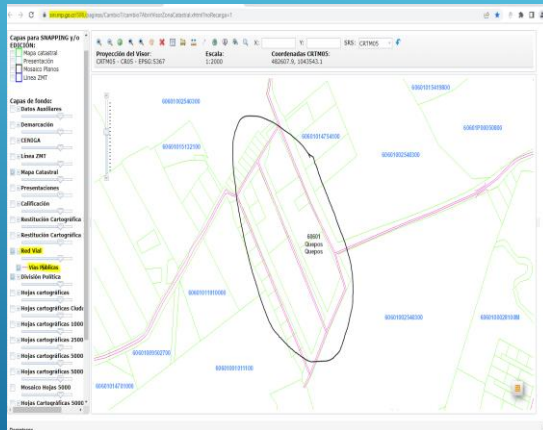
Capas para SNAPPING y/o EDICIÓN:
Mapa catastral
Presentación
Mosaico Planos
Línea ZMT

Proyección del Visor:
CRTM05 - CR05 - EPSG:5367

Escala:
1:2000

Coordenadas CRTM05:
482607.9, 1043543.1

X:
Y:
SRS: CRTM05

Capas de fondo:
Datos Auxiliares
Demarcación
CENIGA
Línea ZMT
Mapa Catastral
Presentaciones
Calificación
Restitución Cartográfica
Restitución Cartográfica
Red Vial
Vías Públicas
División Política
Hojas cartográficas
Hojas cartográficas Ciudad
Hojas cartográficas 1000
Hojas cartográficas 2500
Hojas cartográficas 5000
Hojas cartográficas 5000
Mosaico Hojas 5000
Hojas Cartográficas 5000

60601002546000
60601015122100
60601014754000
60601015419800
60601P00030000
60601002548300
60601
Quepos
Quepos
60601011910000
60601009502700
60601001011100
60601002548300
60601002818100
60601014710000